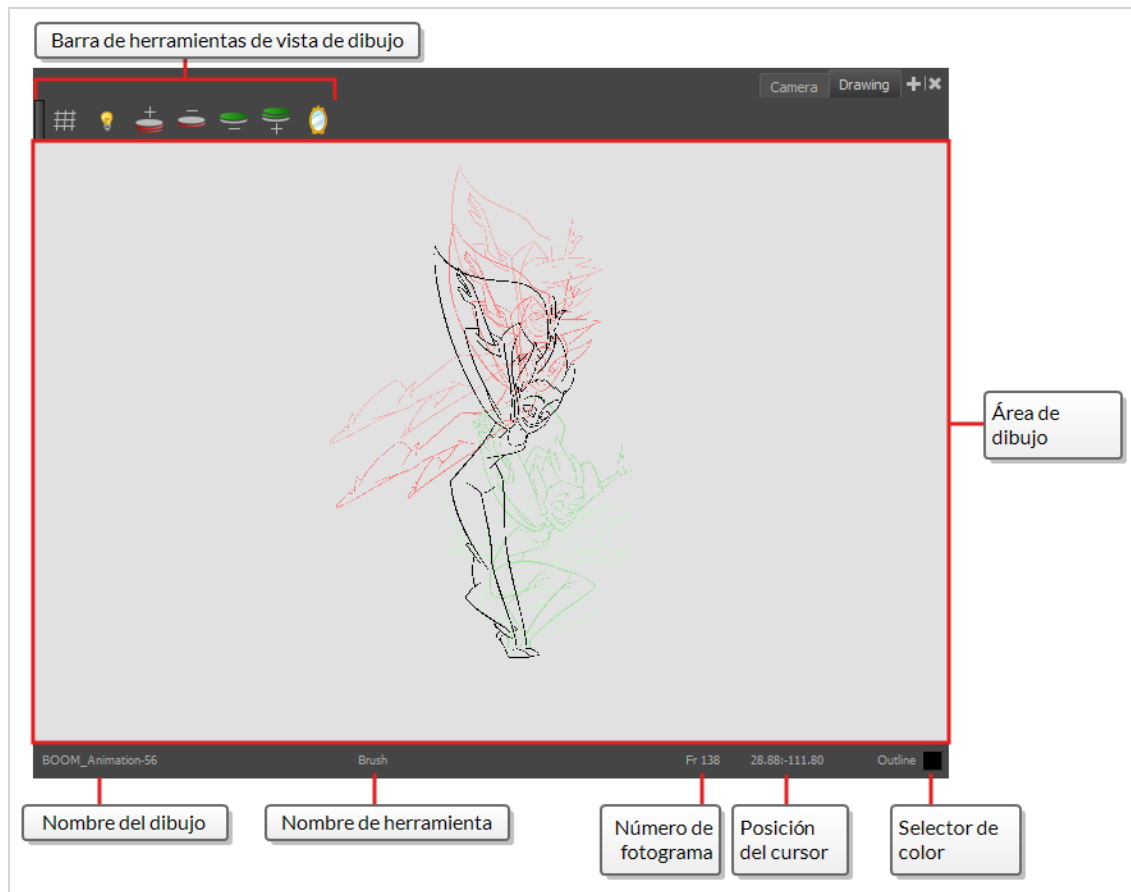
Barra de herramientas de vista de dibujo

Camera
Drawing

Área de dibujo

BOOM_Animation-56
Brush
Fr 138
28.88:-111.80
Outline

Nombre del dibujo
Nombre de herramienta
Número de fotograma
Posición del cursor
Selector de color